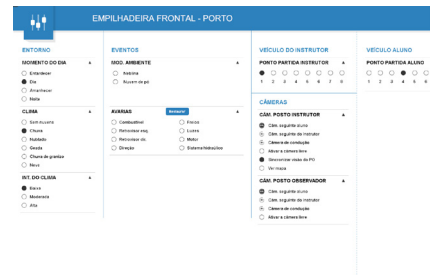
EMPILHADEIRA FRONTAL - PORTO

ENTORNO

MOMENTO DO DIA

Entardecer
Dia
Amanhecer
Noite

CLIMA

Sem nuvens
Chuva
Nublado
Geada
Chuva de granizo
Neve

INT. DO CLIMA

Baixa
Moderada
Alta

EVENTOS

MOD. AMBIENTE

Ambulância
Nuvem de pó

AVARIAS

Ativar

Combustível
Retrovisor esq.
Retrovisor dir.
Direção
Freios
Luzes
Motor
Sistema hidráulico

VEÍCULO DO INSTRUTOR

PONTO PARTIDA INSTRUTOR

1 2 3 4 5 6 7 8

CÂMERAS

CÂM. POSTO INSTRUTOR

Câm. seguinte aluno
Câm. seguinte do instrutor
Câmera de condução
Ativar à câmera livre
Sincronizar vista do PO
Ver mapa

CÂM. POSTO OBSERVADOR

Câm. seguinte aluno
Câm. seguinte do instrutor
Câmera de condução
Ativar à câmera livre

VEÍCULO ALUNO

PONTO PARTIDA ALUNO

1 2 3 4 5 6